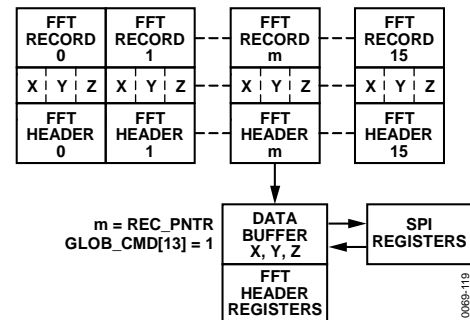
FFT RECORD 0

X Y Z

FFT HEADER 0

FFT RECORD 1

X Y Z

FFT HEADER 1

FFT RECORD m

X Y Z

FFT HEADER m

FFT RECORD 15

X Y Z

FFT HEADER 15

m = REC_PNTR
GLOB_CMD[13] = 1

DATA BUFFER X, Y, Z

FFT HEADER REGISTERS

SPI REGISTERS

0069-119